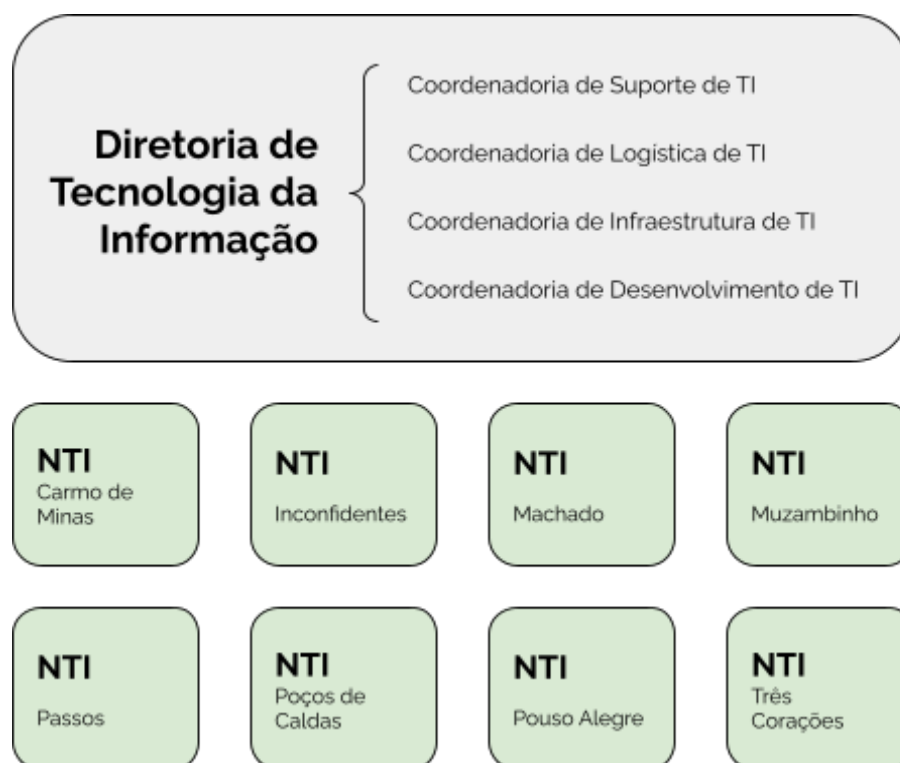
Diretoria de Tecnologia da Informação

Coordenadoria de Suporte de TI

Coordenadoria de Logistica de TI

Coordenadoria de Infraestrutura de TI

Coordenadoria de Desenvolvimento de TI

NTI
Carmo de Minas

NTI
Inconfidentes

NTI
Machado

NTI
Muzambinho

NTI
Passos

NTI
Poços de Caldas

NTI
Pouso Alegre

NTI
Três Corações